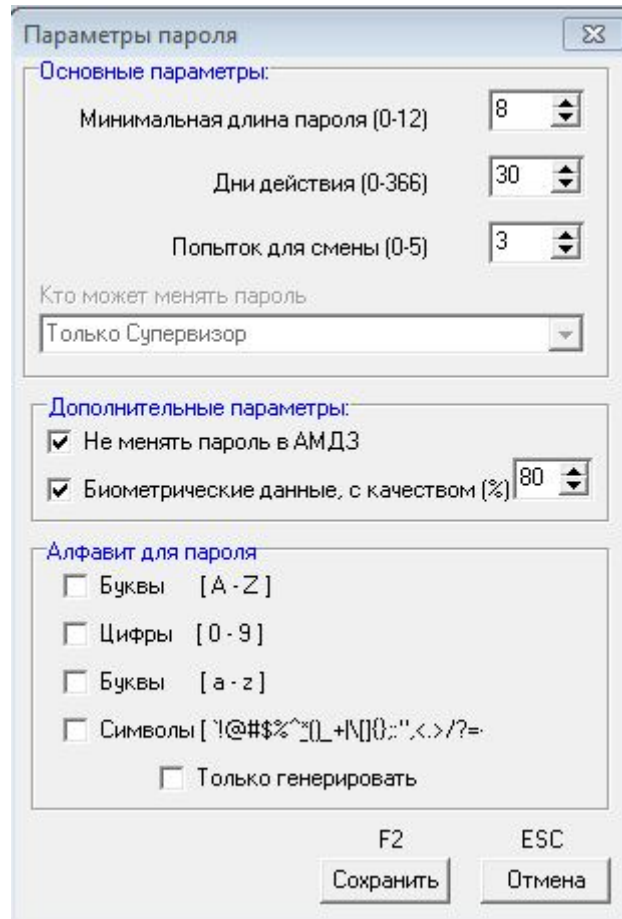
Параметры пароля

Основные параметры:

Минимальная длина пароля (0-12) 8

Дни действия (0-366) 30

Попыток для смены (0-5) 3

Кто может менять пароль

Только Супервизор

Дополнительные параметры:

☑ Не менять пароль в АМДЗ

☑ Биометрические данные, с качеством (%) 80

Алфавит для пароля

☐ Буквы [ A - Z ]

☐ Цифры [ 0 - 9 ]

☐ Буквы [ a - z ]

☐ Символы [ `!@#$%^*()_+|\[]{};:'',<.>/?=-

☐ Только генерировать

F2 ESC

Сохранить Отмена